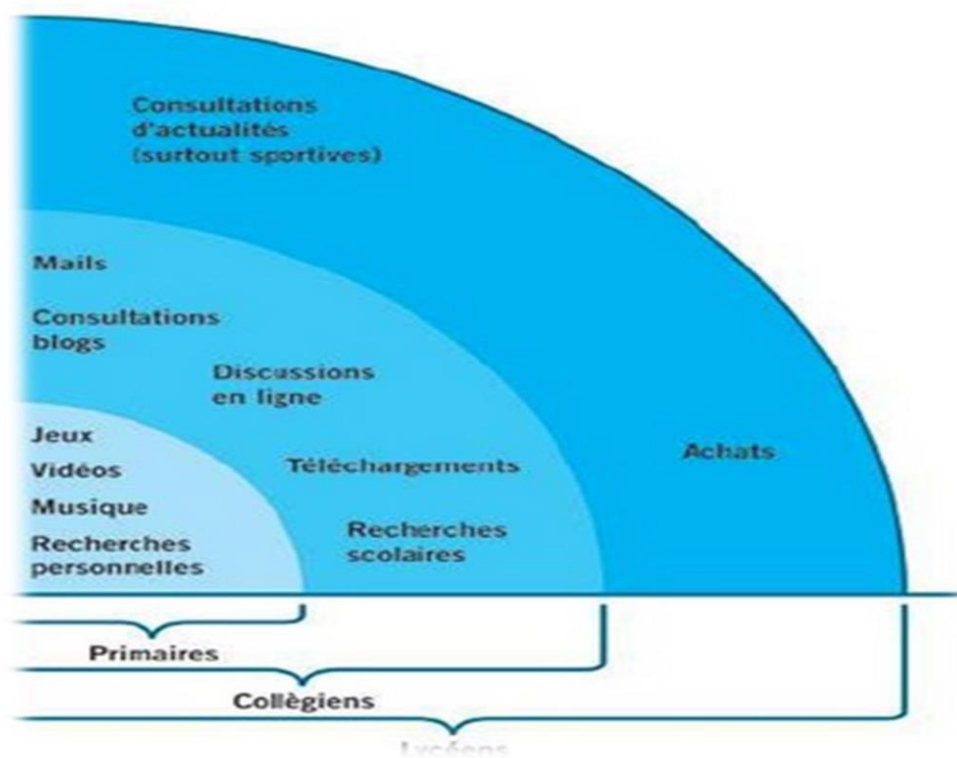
Consultations d'actualités (surtout sportives)

Mails

Consultations blogs

Discussions en ligne

Jeux

Vidéos

Musique

Recherches personnelles

Téléchargements

Recherches scolaires

Achats

Primaires

Collègiens

Lycéens